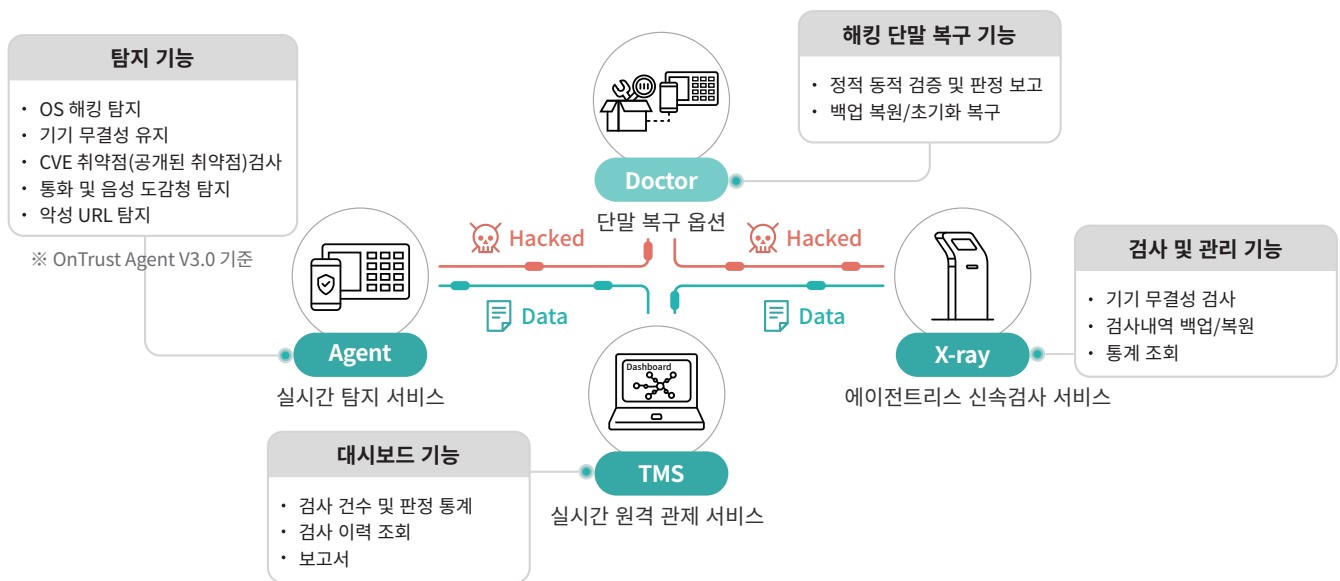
탐지 기능

・ OS 해킹 탐지
・ 기기 무결성 유지
・ CVE 취약점(공개된 취약점)검사
・ 통화 및 음성 도감청 탐지
・ 악성 URL 탐지

※ OnTrust Agent V3.0 기준

해킹 단말 복구 기능

・ 정적 동적 검증 및 판정 보고
・ 백업 복원/초기화 복구

Doctor
단말 복구 옵션

Hacked

Hacked

Data

Data

Agent
실시간 탐지 서비스

검사 및 관리 기능

・ 기기 무결성 검사
・ 검사내역 백업/복원
・ 통계 조회

X-ray
에이전트리스 신속검사 서비스

Dashboard

대시보드 기능

・ 검사 건수 및 판정 통계
・ 검사 이력 조회
・ 보고서

TMS
실시간 원격 관제 서비스